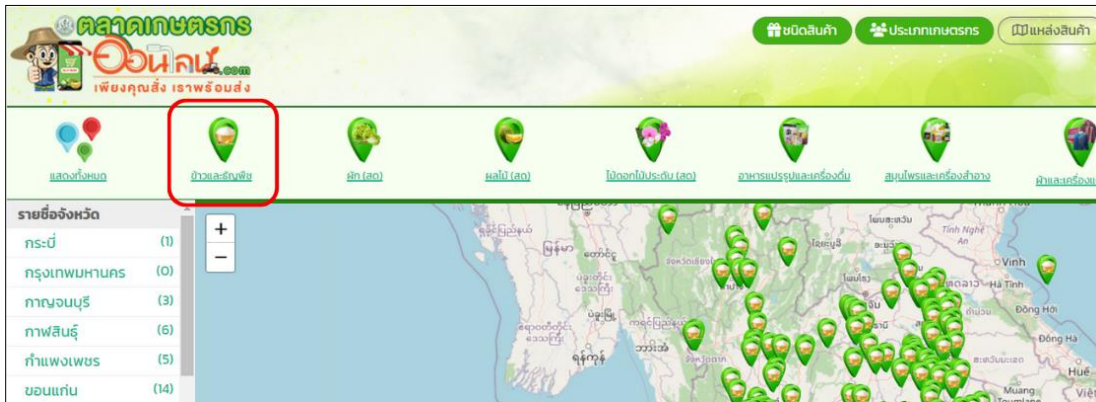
ตลาดเกษตรกร ออนไลน์.com
เพียงคุณสั่ง เราพร้อมส่ง

ชนิดสินค้า
ประเภทเกษตรกร
แหล่งสินค้า

แสดงทั้งหมด
ข้าวและธัญพืช
ผัก (สด)
ผลไม้ (สด)
ไม้ดอกไม้ประดับ (สด)
อาหารแปรรูปและเครื่องดื่ม
สมุนไพรและเครื่องสำอาง
ผ้าและเครื่อง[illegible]

รายชื่อจังหวัด

| | |
|---|---|
| กระบี่ | (1) |
| กรุงเทพมหานคร | (0) |
| กาญจนบุรี | (3) |
| กาฬสินธุ์ | (6) |
| กำแพงเพชร | (5) |
| ขอนแก่น | (14) |

+
−

Vinh
Hà Tĩnh
Đồng Hới
Đông Hà
Huế
Muang